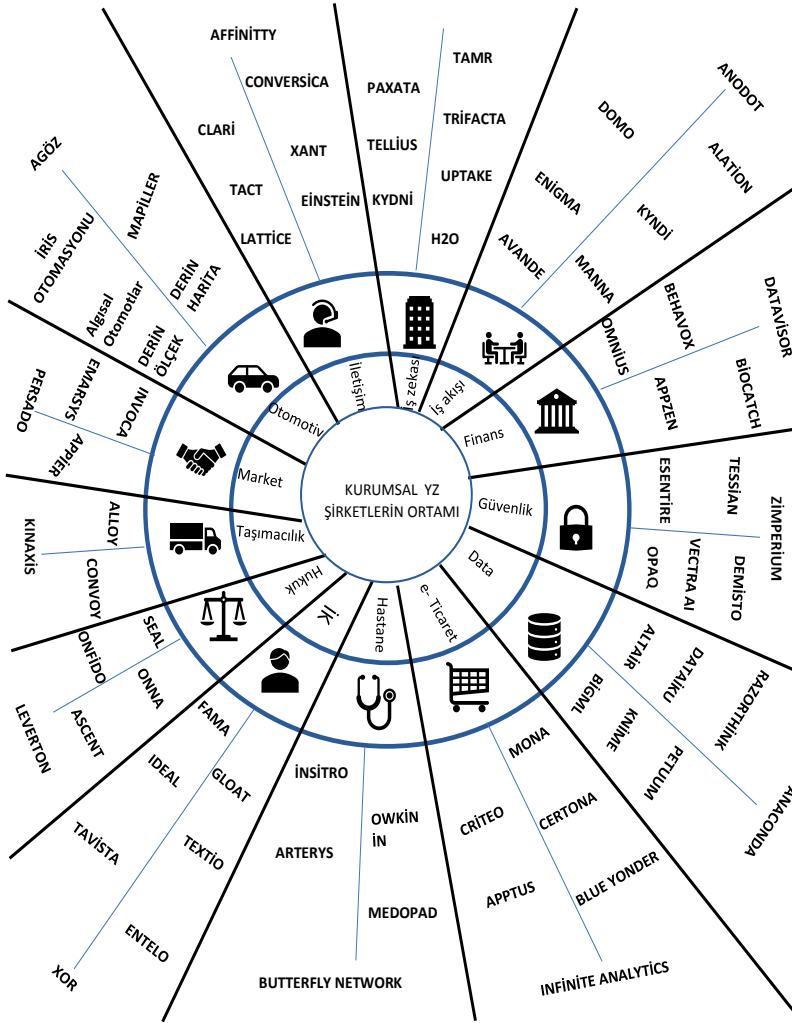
KURUMSAL YZ ŞİRKETLERİN ORTAMI

İletişim
AFFİNİTTY
CONVERSİCA
CLARİ
XANT
TACT
EİNSTEİN
LATTİCE

İş zekası
TAMR
PAXATA
TRİFACTA
TELLİUS
UPTAKE
KYDNİ
H2O

İş akışı
ANODOT
DOMO
ALATİON
ENİGMA
KYNDİ
AVANDE
MANNA

Finans
DATAVİSOR
BEHAVOX
OMNİUS
BİOCATCH
APPZEN

Güvenlik
TESSİAN
ESENTİRE
ZİMPERİUM
VECTRA AI
OPAQ
DEMİSTO

Data
ALTAİR
DATAİKU
RAZORTHİNK
BİGML
KNİME
PETUUM
ANACONDA

e- Ticaret
MONA
CERTONA
CRİTEO
APPTUS
BLUE YONDER
INFİNİTE ANALYTİCS

Hastane
İNSİTRO
OWKİN İN
ARTERYS
MEDOPAD
BUTTERFLY NETWORK

İK
FAMA
IDEAL
GLOAT
TAVİSTA
TEXTİO
ENTELO
XOR

Hukuk
SEAL
ONFİDO
ONNA
LEVERTON
ASCENT

Taşımacılık
ALLOY
KINAXİS
CONVOY

Market
PERSADO
ENARSYS
INVOCA
APPİER

Otomotiv
AGÖZ
İRİS OTOMASYONU
MAPİLLER
Algısal Otomotlar
DERİN HARİTA
DERİN ÖLÇEK